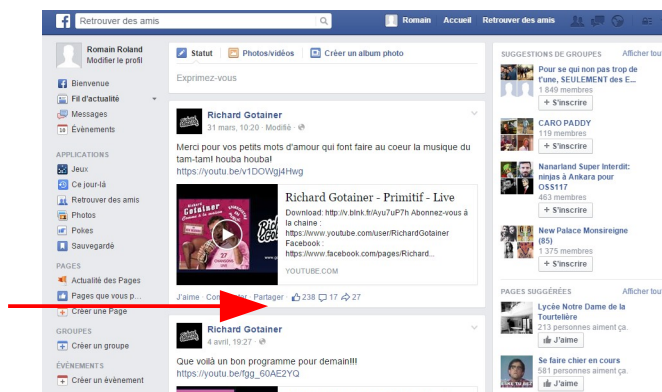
Retrouver des amis
Romain Accueil Retrouver des amis

Romain Roland
Modifier le profil

Bienvenue
Fil d'actualité
Messages
Événements

APPLICATIONS
Jeux
Ce jour-là
Retrouver des amis
Photos
Pokes
Sauvegardé

PAGES
Actualité des Pages
Pages que vous p...
Créer une Page

GROUPES
Créer un groupe

ÉVÉNEMENTS
Créer un évènement

Statut Photos/vidéos Créer un album photo
Exprimez-vous

Richard Gotainer
31 mars, 10:20 · Modifié ·
Merci pour vos petits mots d'amour qui font faire au coeur la musique du tam-tam! houba houba!
https://youtu.be/v1DOWgj4Hwg

Richard Gotainer - Primitif - Live
Download: http://v.blnk.fr/Ayu7uP7h Abonnez-vous à la chaine : https://www.youtube.com/user/RichardGotainer Facebook : https://www.facebook.com/pages/Richard...
YOUTUBE.COM

J'aime · Commenter · Partager 238 17 27

Richard Gotainer
4 avril, 19:27 ·
Que voilà un bon programme pour demain!!!
https://youtu.be/fgg_60AE2YQ

SUGGESTIONS DE GROUPES Afficher tout
Pour se qui non pas trop de t'une, SEULEMENT des E...
1 849 membres
+ S'inscrire
CARO PADDY
119 membres
+ S'inscrire
Nanarland Super Interdit: ninjas à Ankara pour OSS117
463 membres
+ S'inscrire
New Palace Monsireigne (85)
1 375 membres
+ S'inscrire

PAGES SUGGÉRÉES Afficher tout
Lycée Notre Dame de la Tourtelière
213 personnes aiment ça.
J'aime
Se faire chier en cours
581 personnes aiment ça.
J'aime